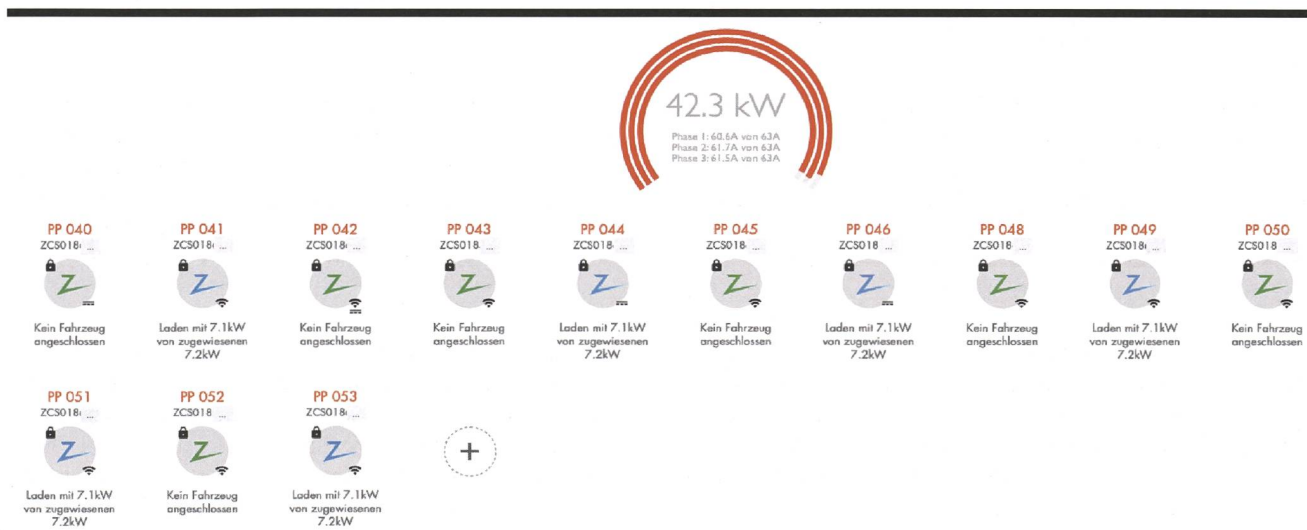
42.3 kW
Phase 1: 60.6A von 63A
Phase 2: 61.7A von 63A
Phase 3: 61.5A von 63A

PP 040
ZCS018 ...
Kein Fahrzeug angeschlossen

PP 041
ZCS018 ...
Laden mit 7.1kW von zugewiesenen 7.2kW

PP 042
ZCS018 ...
Kein Fahrzeug angeschlossen

PP 043
ZCS018
Kein Fahrzeug angeschlossen

PP 044
ZCS018 ...
Laden mit 7.1kW von zugewiesenen 7.2kW

PP 045
ZCS018 ...
Kein Fahrzeug angeschlossen

PP 046
ZCS018 ...
Laden mit 7.1kW von zugewiesenen 7.2kW

PP 048
ZCS018
Kein Fahrzeug angeschlossen

PP 049
ZCS018 ...
Laden mit 7.1kW von zugewiesenen 7.2kW

PP 050
ZCS018 ...
Kein Fahrzeug angeschlossen

PP 051
ZCS018 ...
Laden mit 7.1kW von zugewiesenen 7.2kW

PP 052
ZCS018 ...
Kein Fahrzeug angeschlossen

PP 053
ZCS018 ...
Laden mit 7.1kW von zugewiesenen 7.2kW

+